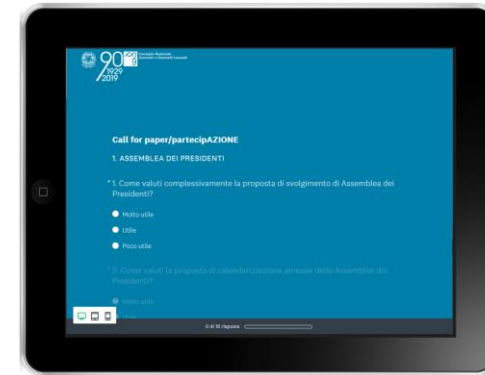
90 1929 2019

Consiglio Nazionale Geometri e Geometri Laureati

Call for paper/partecipAZIONE

1. ASSEMBLEA DEI PRESIDENTI

* 1. Come valuti complessivamente la proposta di svolgimento di Assemblea dei Presidenti?

Molto utile

Utile

Poco utile

* 2. Come valuti la proposta di calendarizzazione annuale delle Assemblee dei Presidenti?

Molto utile

0 di 18 risposte